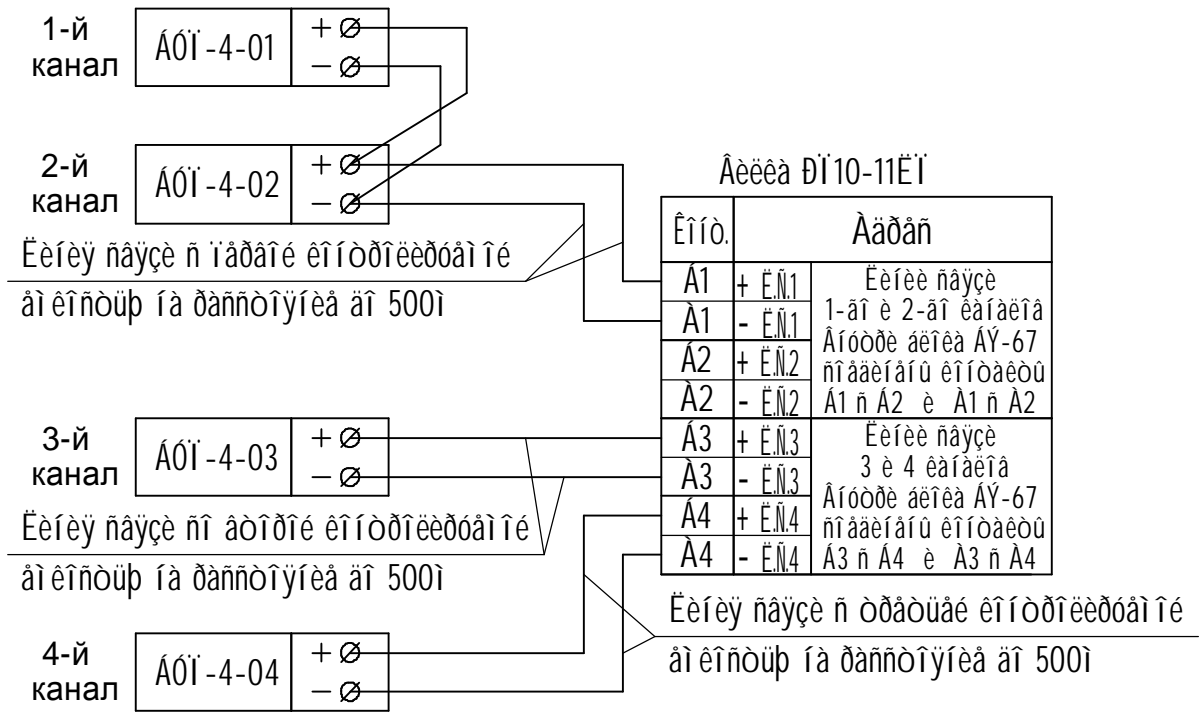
1-й канал

ÁÒÏ-4-01

$+ \varnothing$
$- \varnothing$

2-й канал

ÁÒÏ-4-02

$+ \varnothing$
$- \varnothing$

Ëèíèÿ ñâÿçè ñ ïåðâîé êîíòðîëèðóåìîé

åìêîñòüþ íà ðàññòîÿíèå äî 500ì

Âèëêà ÐÏ10-11ËÏ

| Êîíò. | Àäðåñ | |
|---|---|---|
| Á1 | + Ë.Ñ.1 | Ëèíèè ñâÿçè 1-ãî è 2-ãî êàíàëîâ Âíóòðè âèëêà ÁÝ-67 ñîåäèíåíû êîíòàêòû Á1 ñ Á2 è À1 ñ À2 |
| À1 | - Ë.Ñ.1 | |
| Á2 | + Ë.Ñ.2 | |
| À2 | - Ë.Ñ.2 | |
| Á3 | + Ë.Ñ.3 | Ëèíèè ñâÿçè 3 è 4 êàíàëîâ Âíóòðè âèëêà ÁÝ-67 ñîåäèíåíû êîíòàêòû Á3 ñ Á4 è À3 ñ À4 |
| À3 | - Ë.Ñ.3 | |
| Á4 | + Ë.Ñ.4 | |
| À4 | - Ë.Ñ.4 | |

3-й канал

ÁÒÏ-4-03

$+ \varnothing$
$- \varnothing$

Ëèíèÿ ñâÿçè ñî âòîðîé êîíòðîëèðóåìîé

åìêîñòüþ íà ðàññòîÿíèå äî 500ì

Ëèíèÿ ñâÿçè ñ òðåòüåé êîíòðîëèðóåìîé

åìêîñòüþ íà ðàññòîÿíèå äî 500ì

4-й канал

ÁÒÏ-4-04

$+ \varnothing$
$- \varnothing$